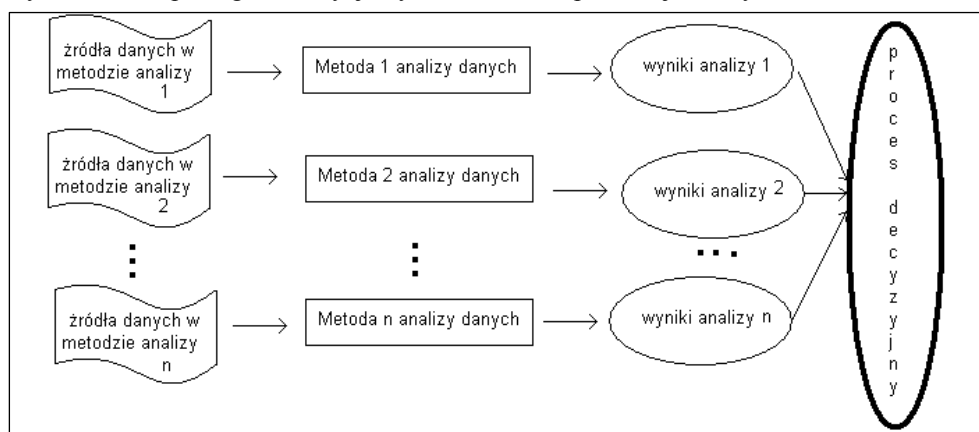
źródła danych w metodzie analizy 1

Metoda 1 analizy danych

wyniki analizy 1

źródła danych w metodzie analizy 2

Metoda 2 analizy danych

wyniki analizy 2

źródła danych w metodzie analizy n

Metoda n analizy danych

wyniki analizy n

proces decyzyjny